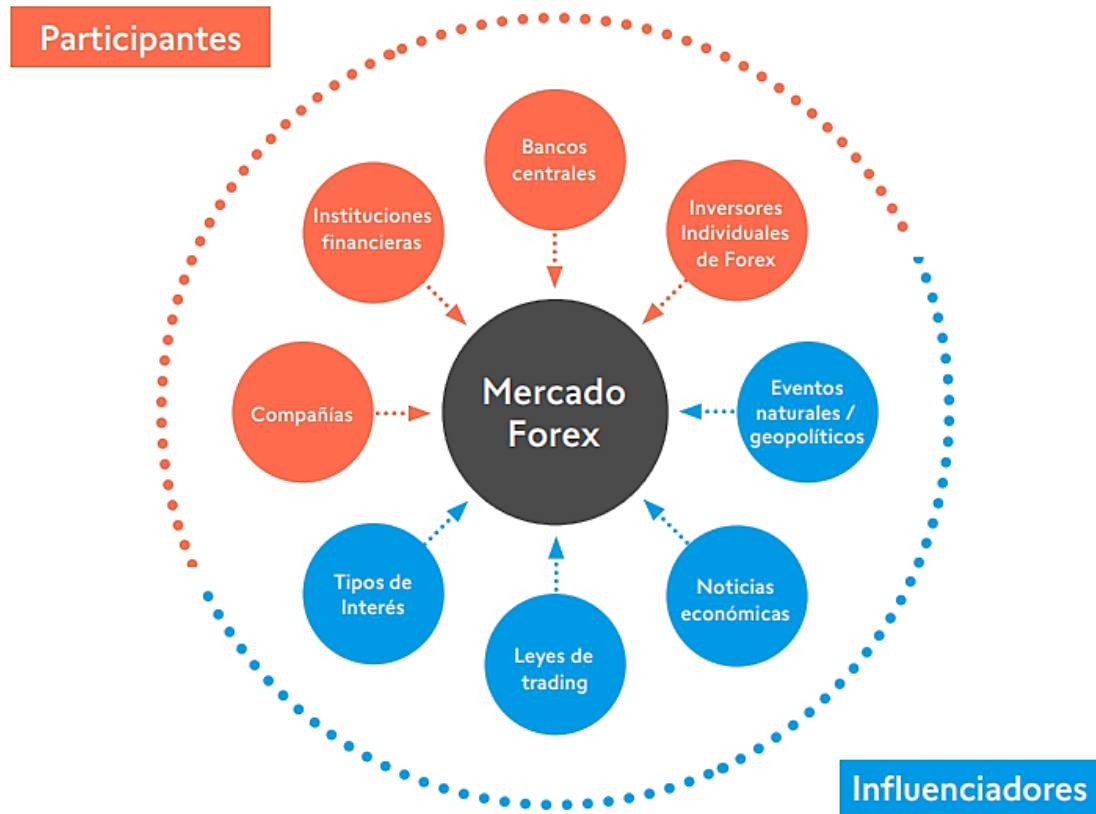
Participantes

Bancos centrales

Instituciones financieras

Inversores Individuales de Forex

Compañías

Mercado Forex

Eventos naturales / geopolíticos

Tipos de Interés

Noticias económicas

Leyes de trading

Influenciadores